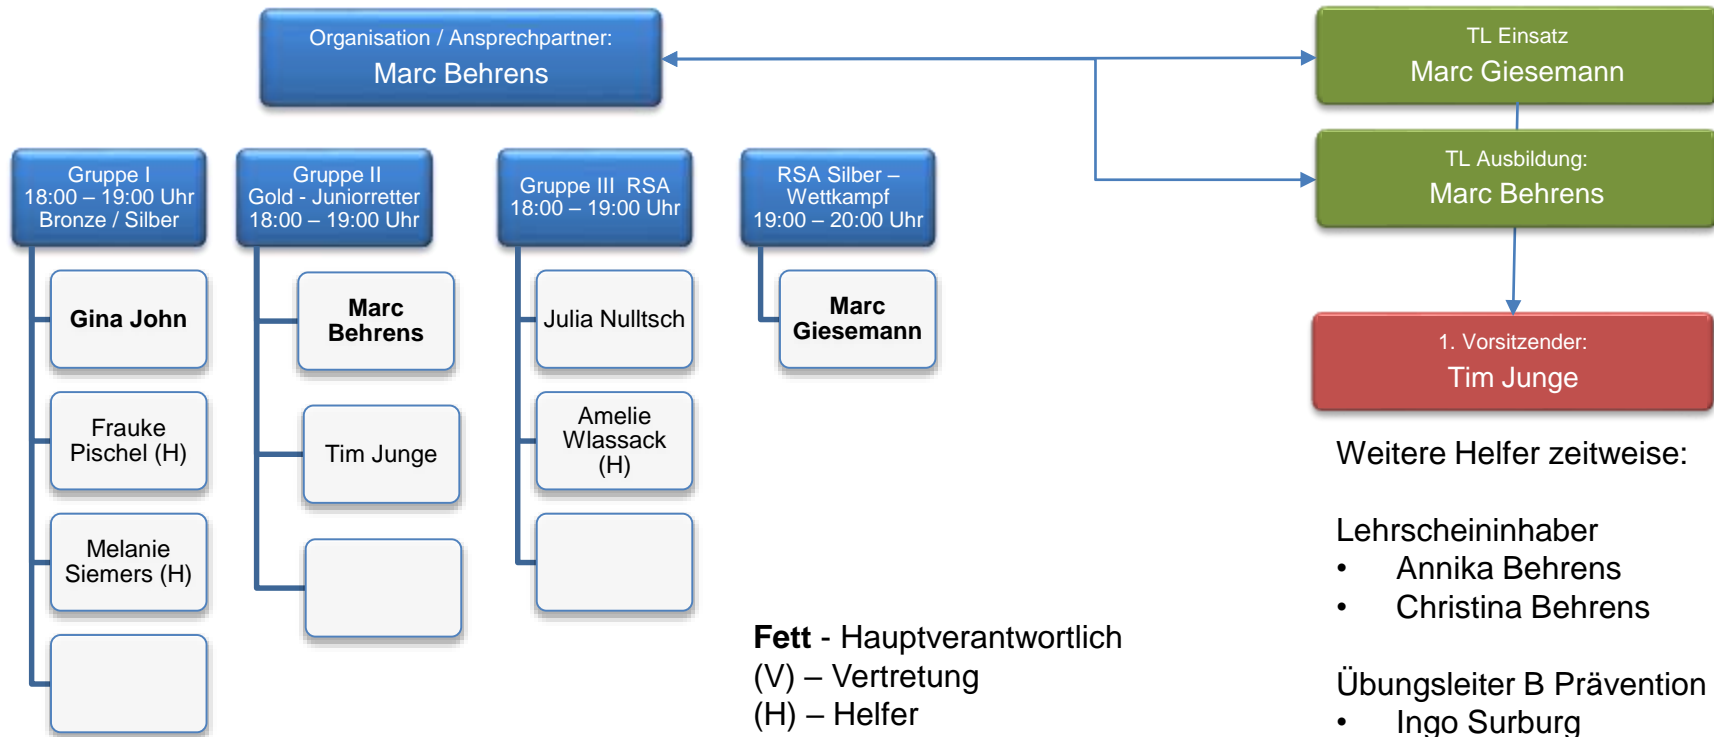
Organisation / Ansprechpartner:
Marc Behrens

TL Einsatz
Marc Giesemann

TL Ausbildung:
Marc Behrens

1. Vorsitzender:
Tim Junge

Gruppe I
18:00 – 19:00 Uhr
Bronze / Silber

Gina John

Frauke Pischel (H)

Melanie Siemers (H)

Gruppe II
Gold - Juniorretter
18:00 – 19:00 Uhr

Marc Behrens

Tim Junge

Gruppe III RSA
18:00 – 19:00 Uhr

Julia Nulltsch

Amelie Wlassack (H)

RSA Silber – Wettkampf
19:00 – 20:00 Uhr

Marc Giesemann

**Fett** - Hauptverantwortlich
(V) – Vertretung
(H) – Helfer

Weitere Helfer zeitweise:

Lehrscheininhaber
• Annika Behrens
• Christina Behrens

Übungsleiter B Prävention
• Ingo Surburg